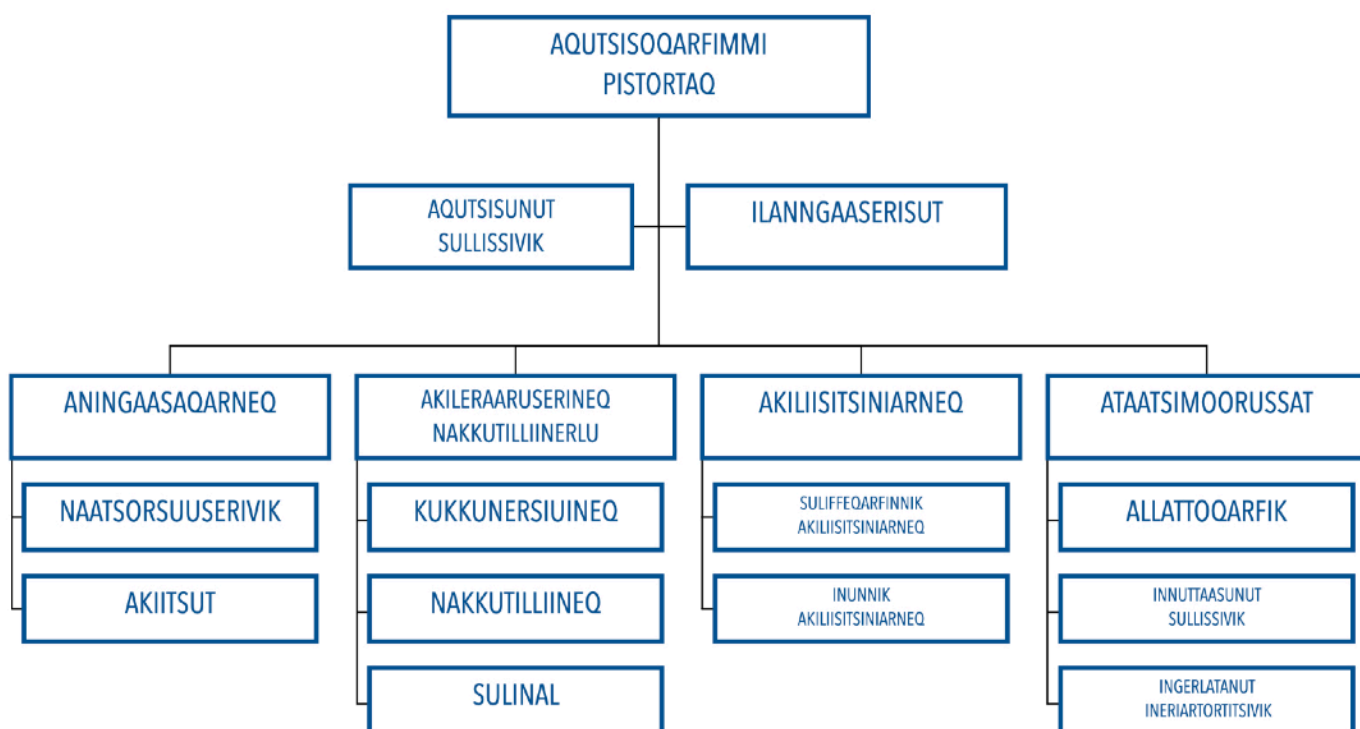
AQUTSISOQARFIMMI PISTORTAQ

AQUTSISUNUT SULLISSIVIK

ILANNGAASERISUT

ANINGAASAQARNEQ

NAATSORSUUSERIVIK

AKIITSUT

AKILERAARUSERINEQ NAKKUTILLIINERLU

KUKKUNERSIUINEQ

NAKKUTILLIINEQ

SULINAL

AKILIISITSINIARNEQ

SULIFFEQARFINNIK AKILIISITSINIARNEQ

INUNNIK AKILIISITSINIARNEQ

ATAATSIMOORUSSAT

ALLATTOQARFIK

INNUTTAASUNUT SULLISSIVIK

INGERLATANUT INERIARTORTITSIVIK